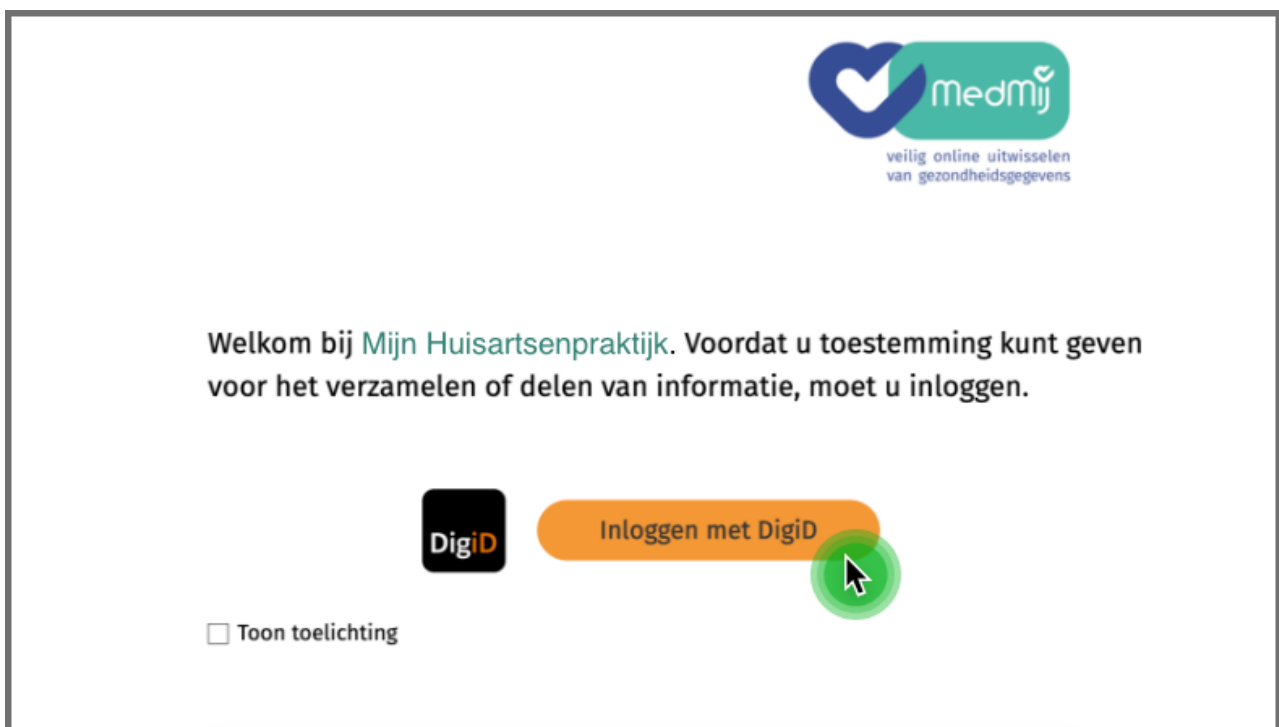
MedMij
veilig online uitwisselen van gezondheidsgegevens

Welkom bij Mijn Huisartsenpraktijk. Voordat u toestemming kunt geven voor het verzamelen of delen van informatie, moet u inloggen.

DigiD

Inloggen met DigiD

Toon toelichting